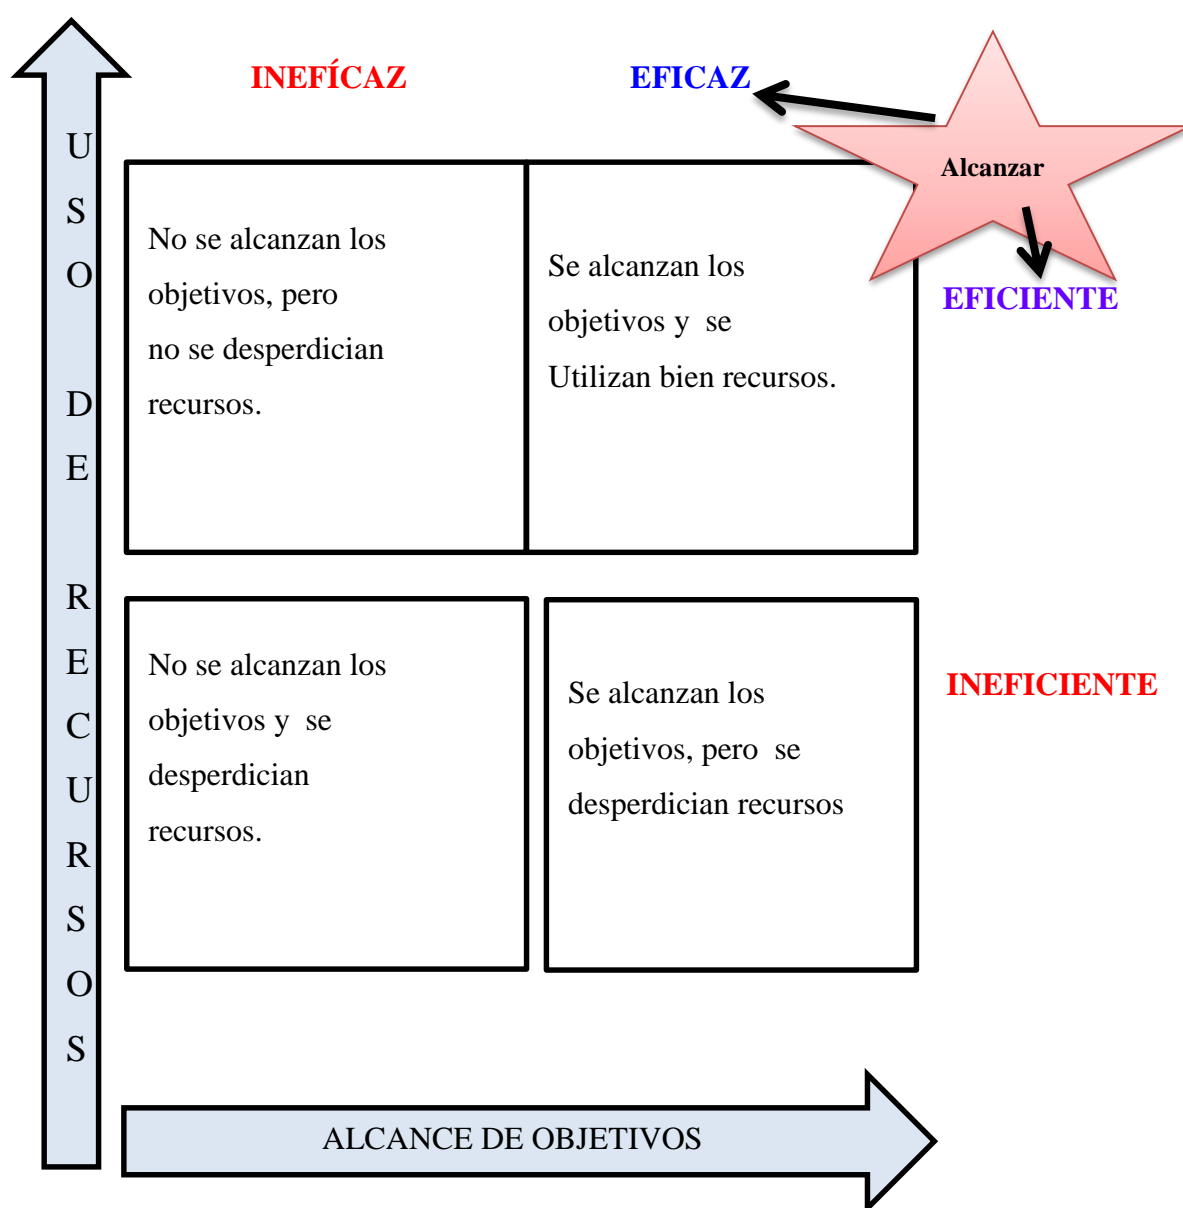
USO DE RECURSOS

INEFÍCAZ

EFICAZ

Alcanzar

EFICIENTE

No se alcanzan los objetivos, pero no se desperdician recursos.

Se alcanzan los objetivos y se Utilizan bien recursos.

No se alcanzan los objetivos y se desperdician recursos.

Se alcanzan los objetivos, pero se desperdician recursos

INEFICIENTE

ALCANCE DE OBJETIVOS